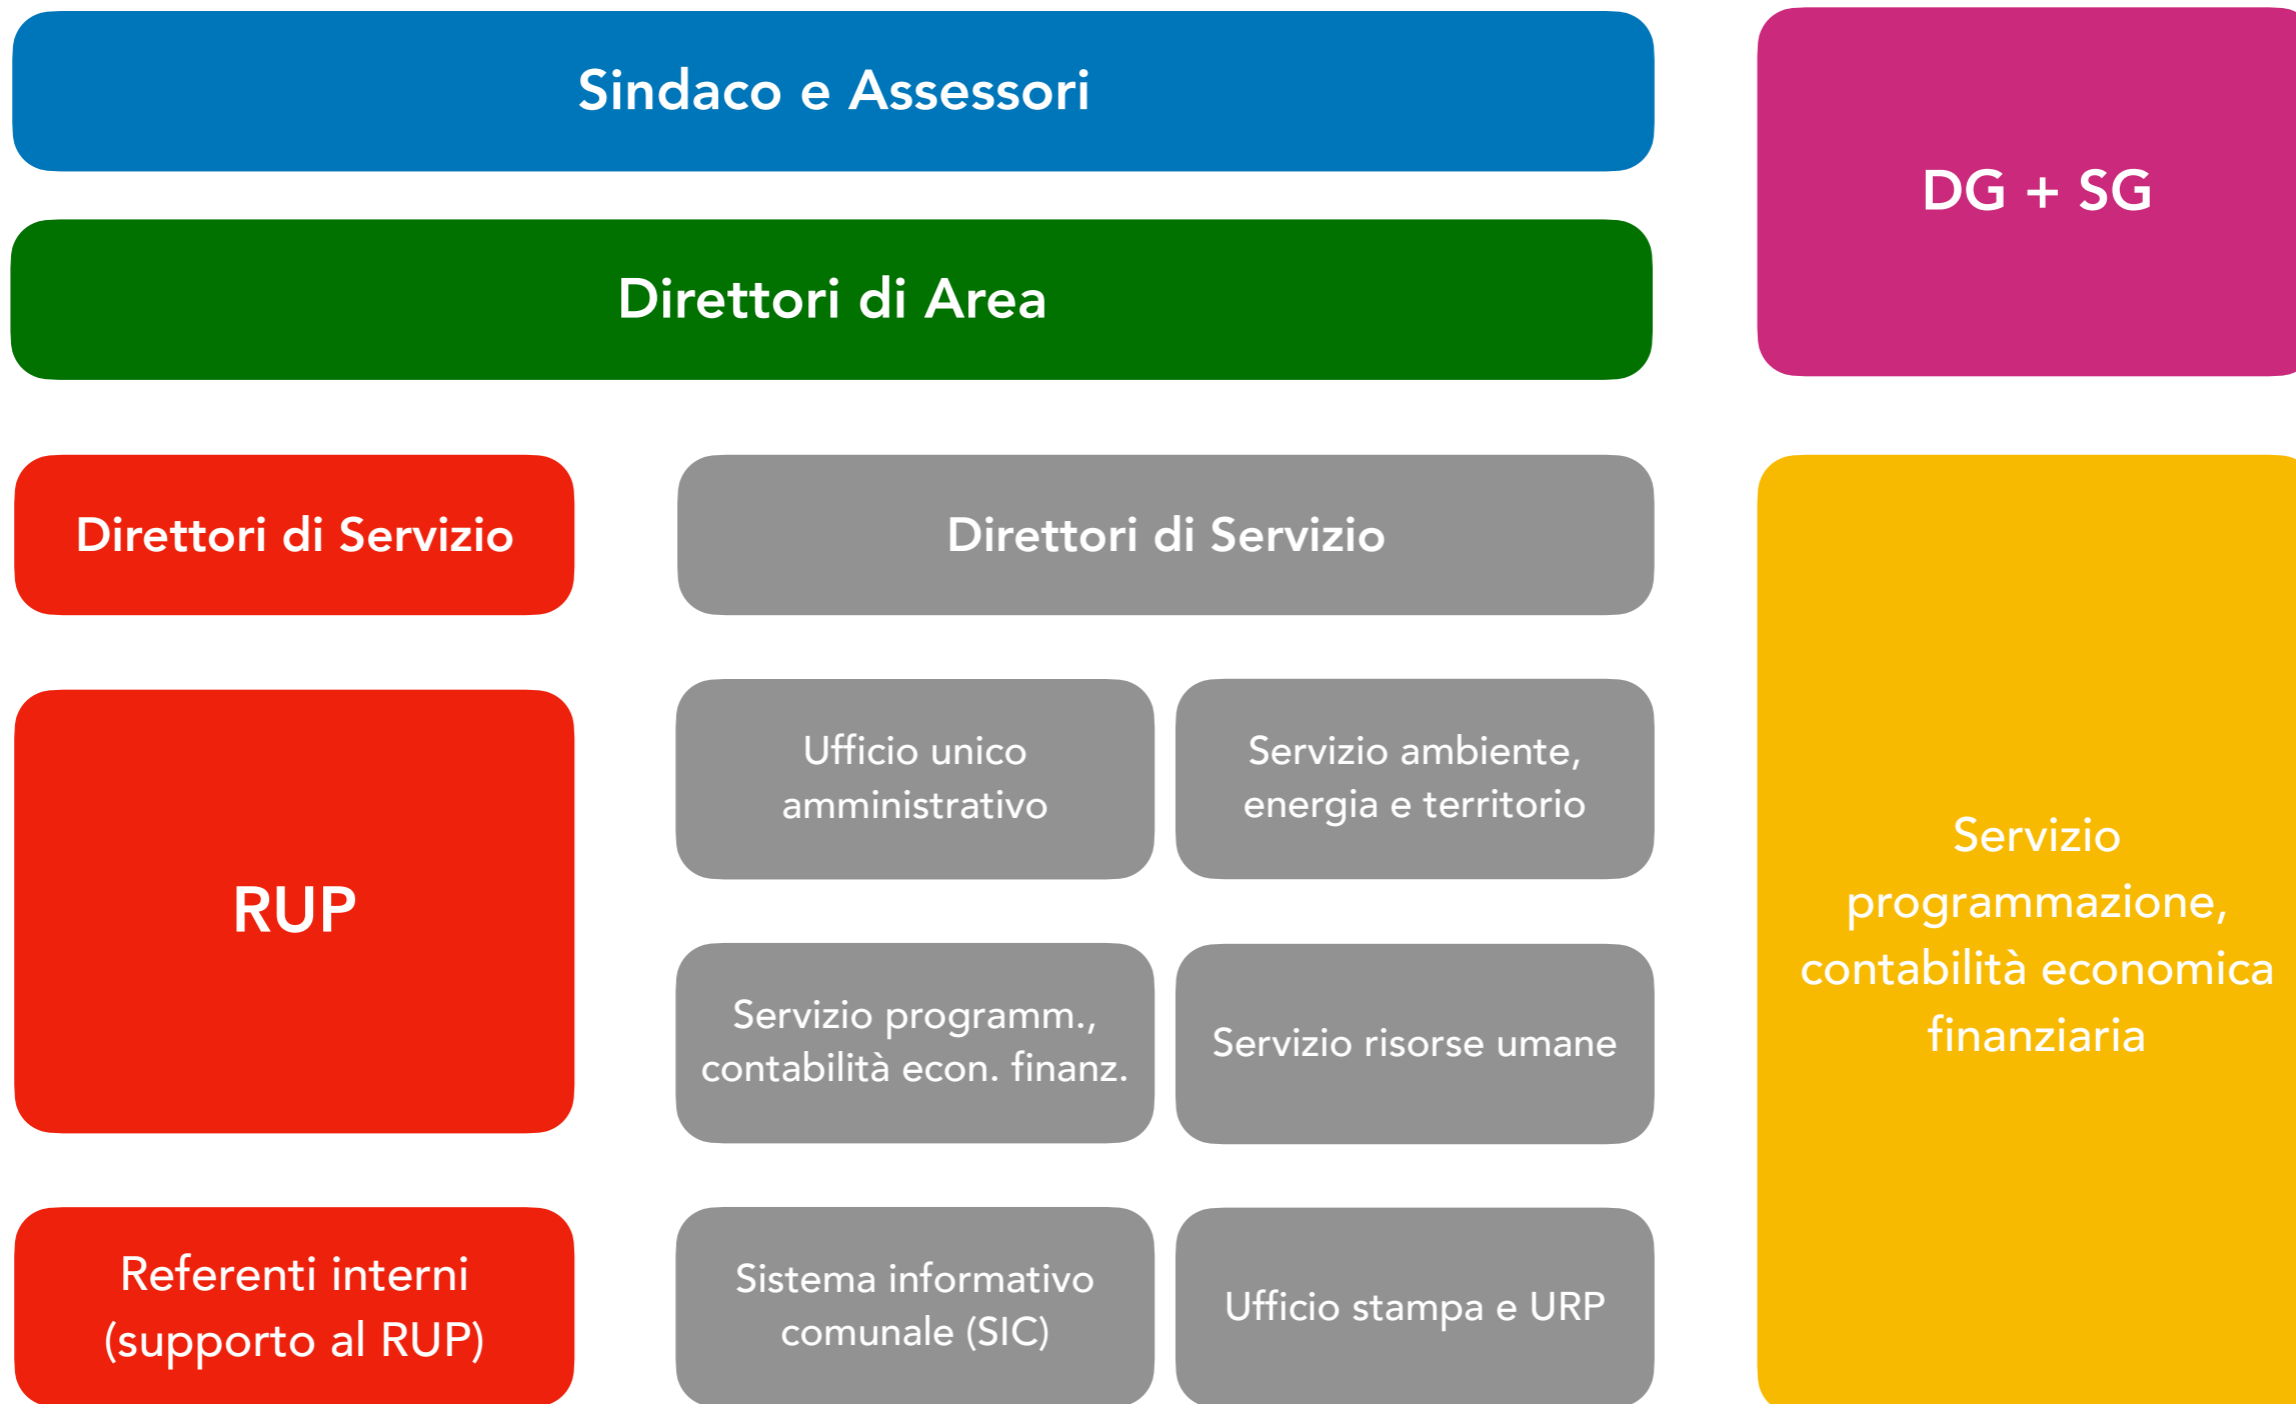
Sindaco e Assessori

DG + SG

Direttori di Area

Direttori di Servizio

Direttori di Servizio

RUP

Ufficio unico amministrativo

Servizio ambiente, energia e territorio

Servizio programm., contabilità econ. finanz.

Servizio risorse umane

Referenti interni (supporto al RUP)

Sistema informativo comunale (SIC)

Ufficio stampa e URP

Servizio programmazione, contabilità economica finanziaria